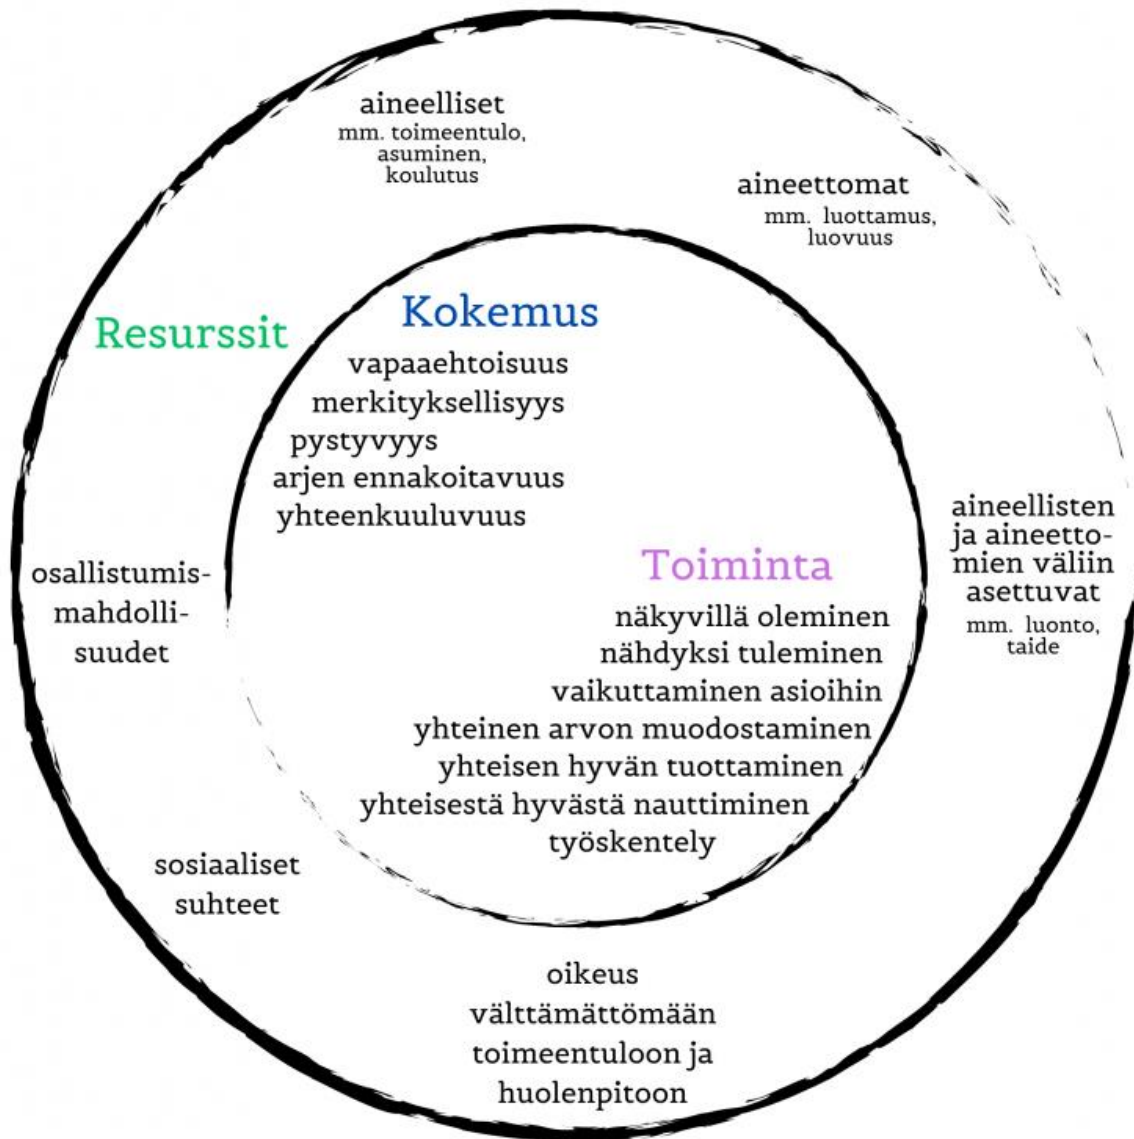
aineelliset
mm. toimeentulo, asuminen, koulutus

aineettomat
mm. luottamus, luovuus

Resurssit

Kokemus
vapaaehtoisuus
merkityksellisyys
pystyvyys
arjen ennakoitavuus
yhteenkuuluvuus

aineellisten ja aineettomien väliin asettuvat
mm. luonto, taide

osallistumismahdollisuudet

Toiminta
näkyvillä oleminen
nähdyksi tuleminen
vaikuttaminen asioihin
yhteinen arvon muodostaminen
yhteisen hyvän tuottaminen
yhteisestä hyvästä nauttiminen
työskentely

sosiaaliset suhteet

oikeus välttämättömään toimeentuloon ja huolenpitoon